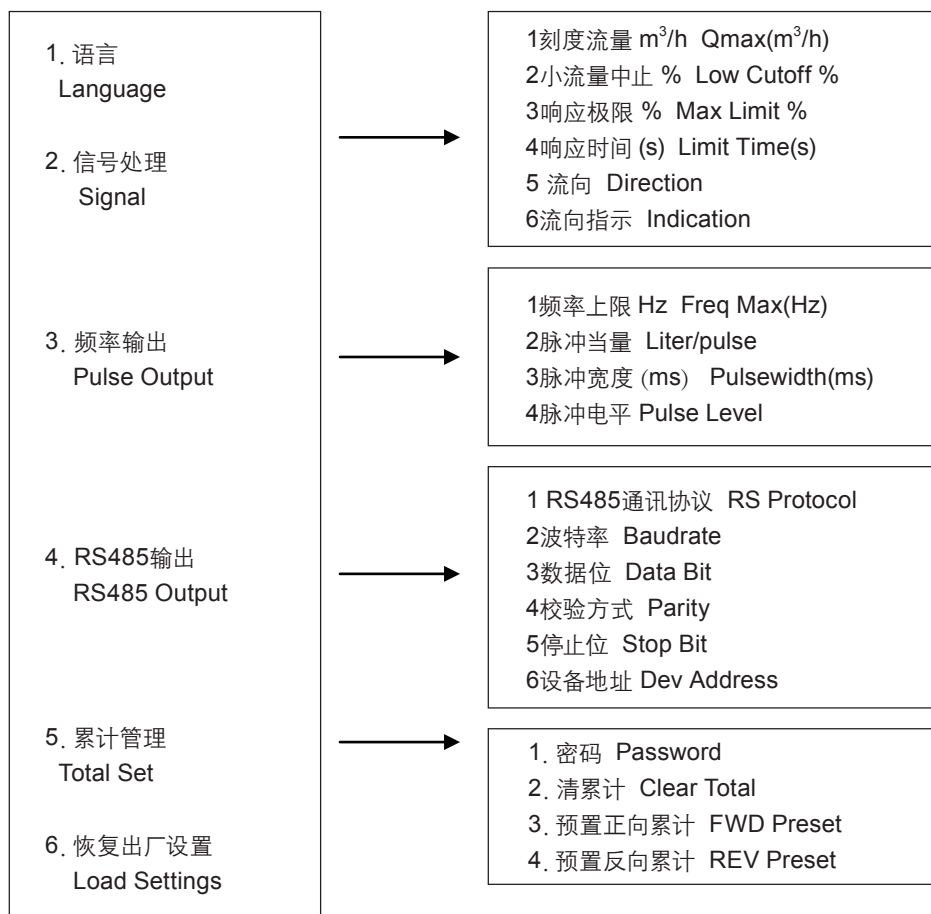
1. 语言
Language

2. 信号处理
Signal

3. 频率输出
Pulse Output

4. RS485输出
RS485 Output

5. 累计管理
Total Set

6. 恢复出厂设置
Load Settings

1刻度流量 $m^3/h$ Qmax($m^3/h$)
2小流量中止 % Low Cutoff %
3响应极限 % Max Limit %
4响应时间 (s) Limit Time(s)
5 流向 Direction
6流向指示 Indication

1频率上限 Hz Freq Max(Hz)
2脉冲当量 Liter/pulse
3脉冲宽度 (ms) Pulsewidth(ms)
4脉冲电平 Pulse Level

1 RS485通讯协议 RS Protocol
2波特率 Baudrate
3数据位 Data Bit
4校验方式 Parity
5停止位 Stop Bit
6设备地址 Dev Address

1. 密码 Password
2. 清累计 Clear Total
3. 预置正向累计 FWD Preset
4. 预置反向累计 REV Preset